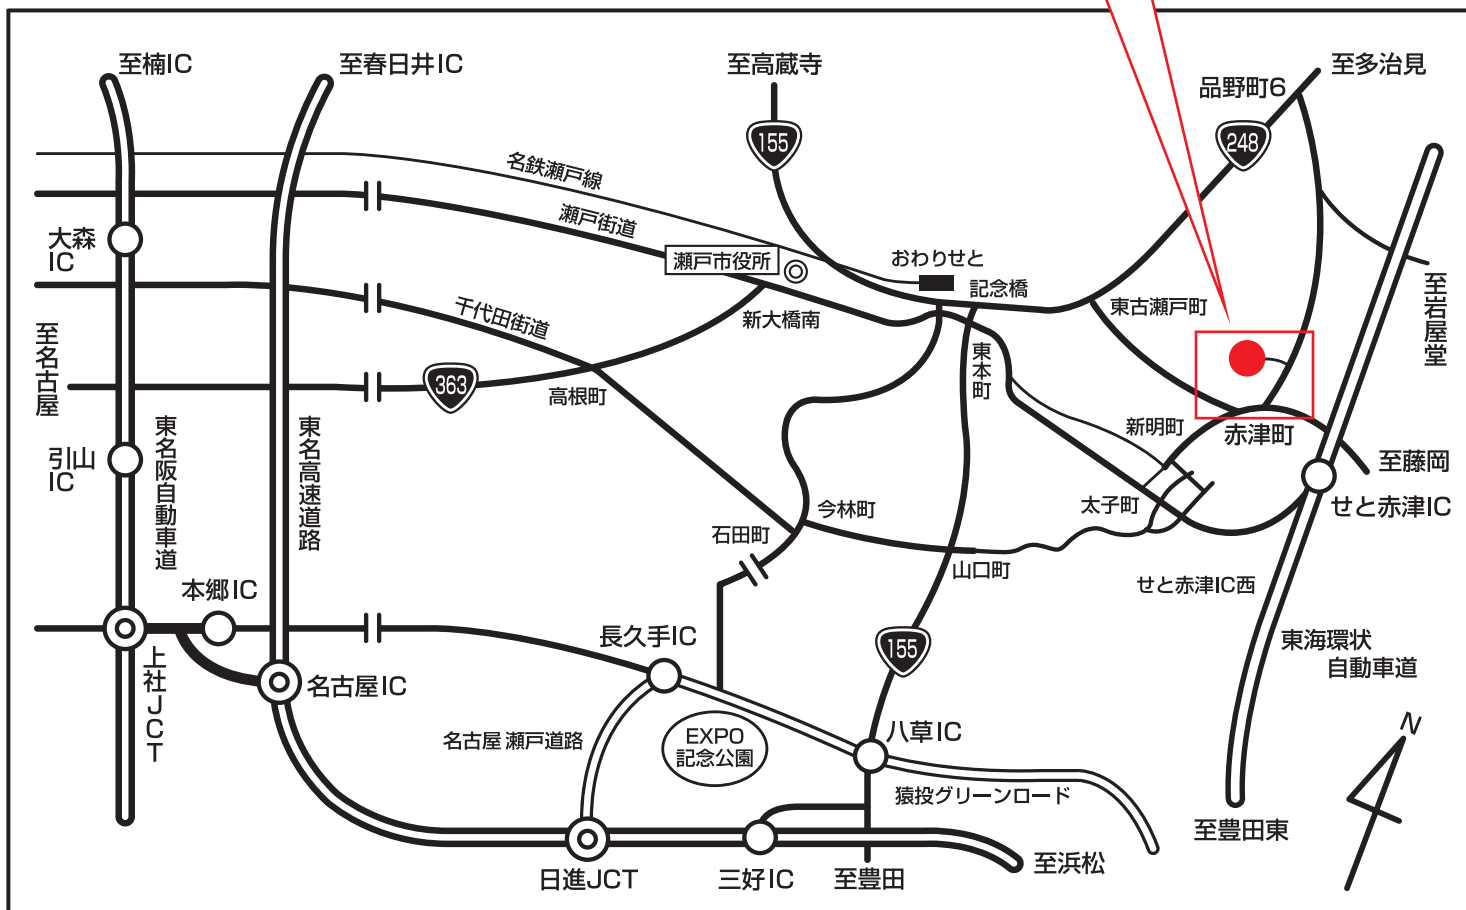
至楠IC
至春日井IC
至高蔵寺
品野町6
至多治見
155
248
名鉄瀬戸線
瀬戸街道
大森IC
瀬戸市役所
おわりせと
記念橋
東古瀬戸町
至岩屋堂
千代田街道
新大橋南
至名古屋
363
高根町
東本町
新明町
赤津町
東名阪自動車道
東名高速道路
引山IC
至藤岡
太子町
せと赤津IC
今林町
石田町
山口町
せと赤津IC西
本郷IC
長久手IC
東海環状自動車道
上社JCT
名古屋IC
155
八草IC
N
名古屋 瀬戸道路
EXPO記念公園
猿投グリーンロード
至豊田東
日進JCT
三好IC
至豊田
至浜松